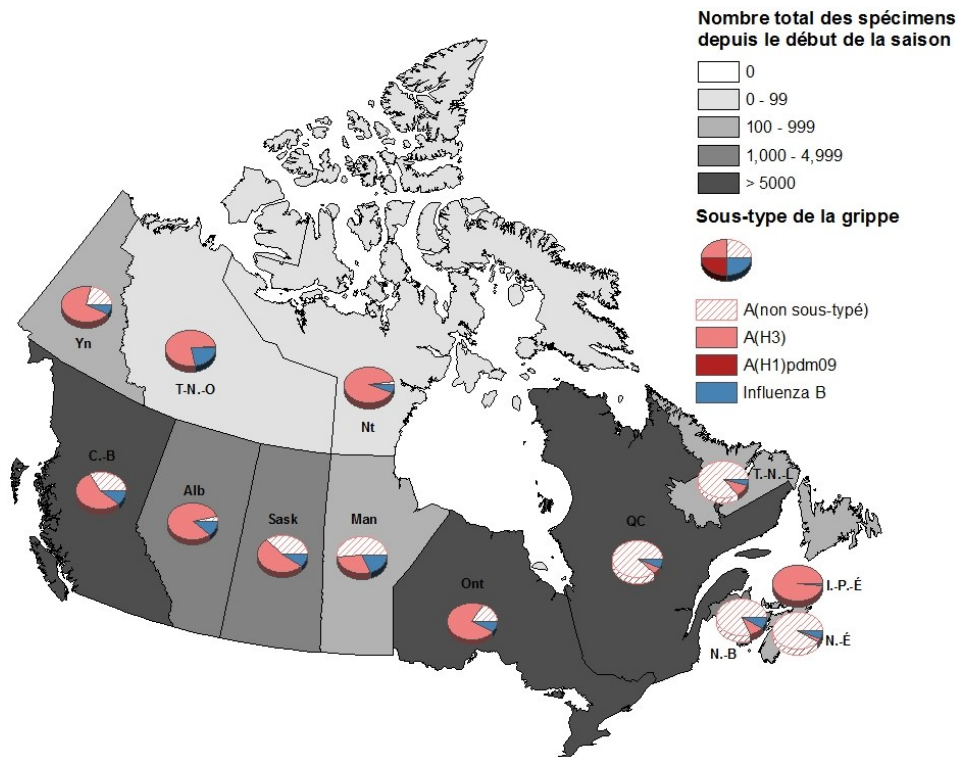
Nombre total des spécimens depuis le début de la saison

0
0 - 99
100 - 999
1,000 - 4,999
> 5000

Sous-type de la grippe

A(non sous-typé)
A(H3)
A(H1)pdm09
Influenza B

Yn
T.-N.-O
Nt
C.-B
Alb
Sask
Man
Ont
QC
T.-N.-L
I.-P.-É
N.-B
N.-É